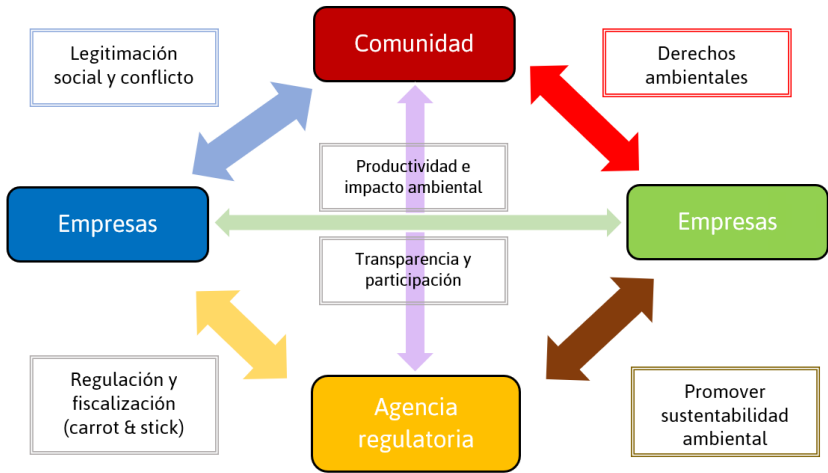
Comunidad

Legitimación social y conflicto

Derechos ambientales

Productividad e impacto ambiental

Empresas

Empresas

Transparencia y participación

Regulación y fiscalización (carrot & stick)

Agencia regulatoria

Promover sustentabilidad ambiental